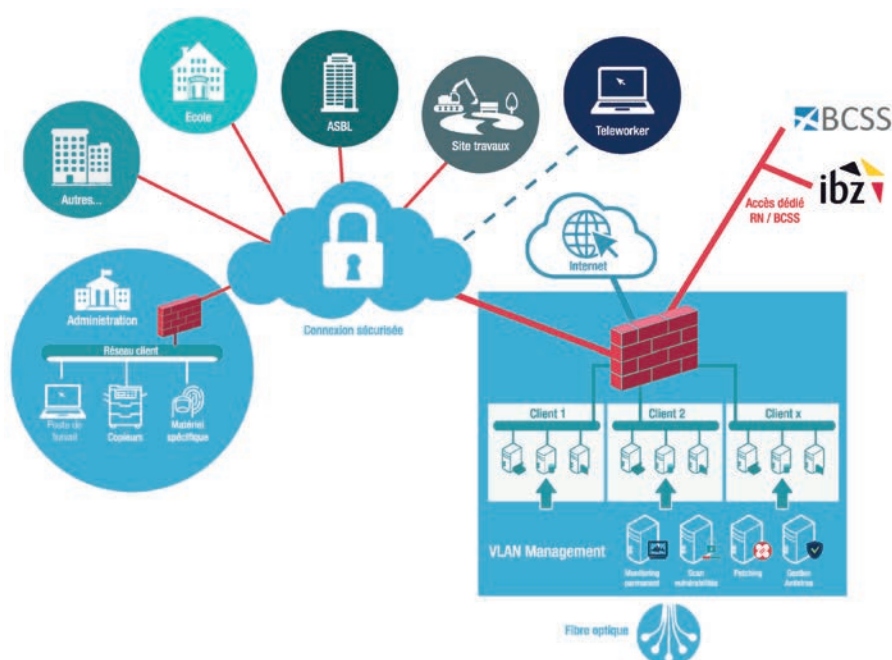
Ecole

ASBL

Site travaux

Teleworker

Autres...

BCSS

ibz

Accès dédié RN / BCSS

Internet

Connexion sécurisée

Administration

Réseau client

Poste de travail

Copieurs

Matériel spécifique

Client 1

Client 2

Client x

VLAN Management

Monitoring permanent

Scan vulnérabilités

Patching

Gestion Antivirus

Fibre optique